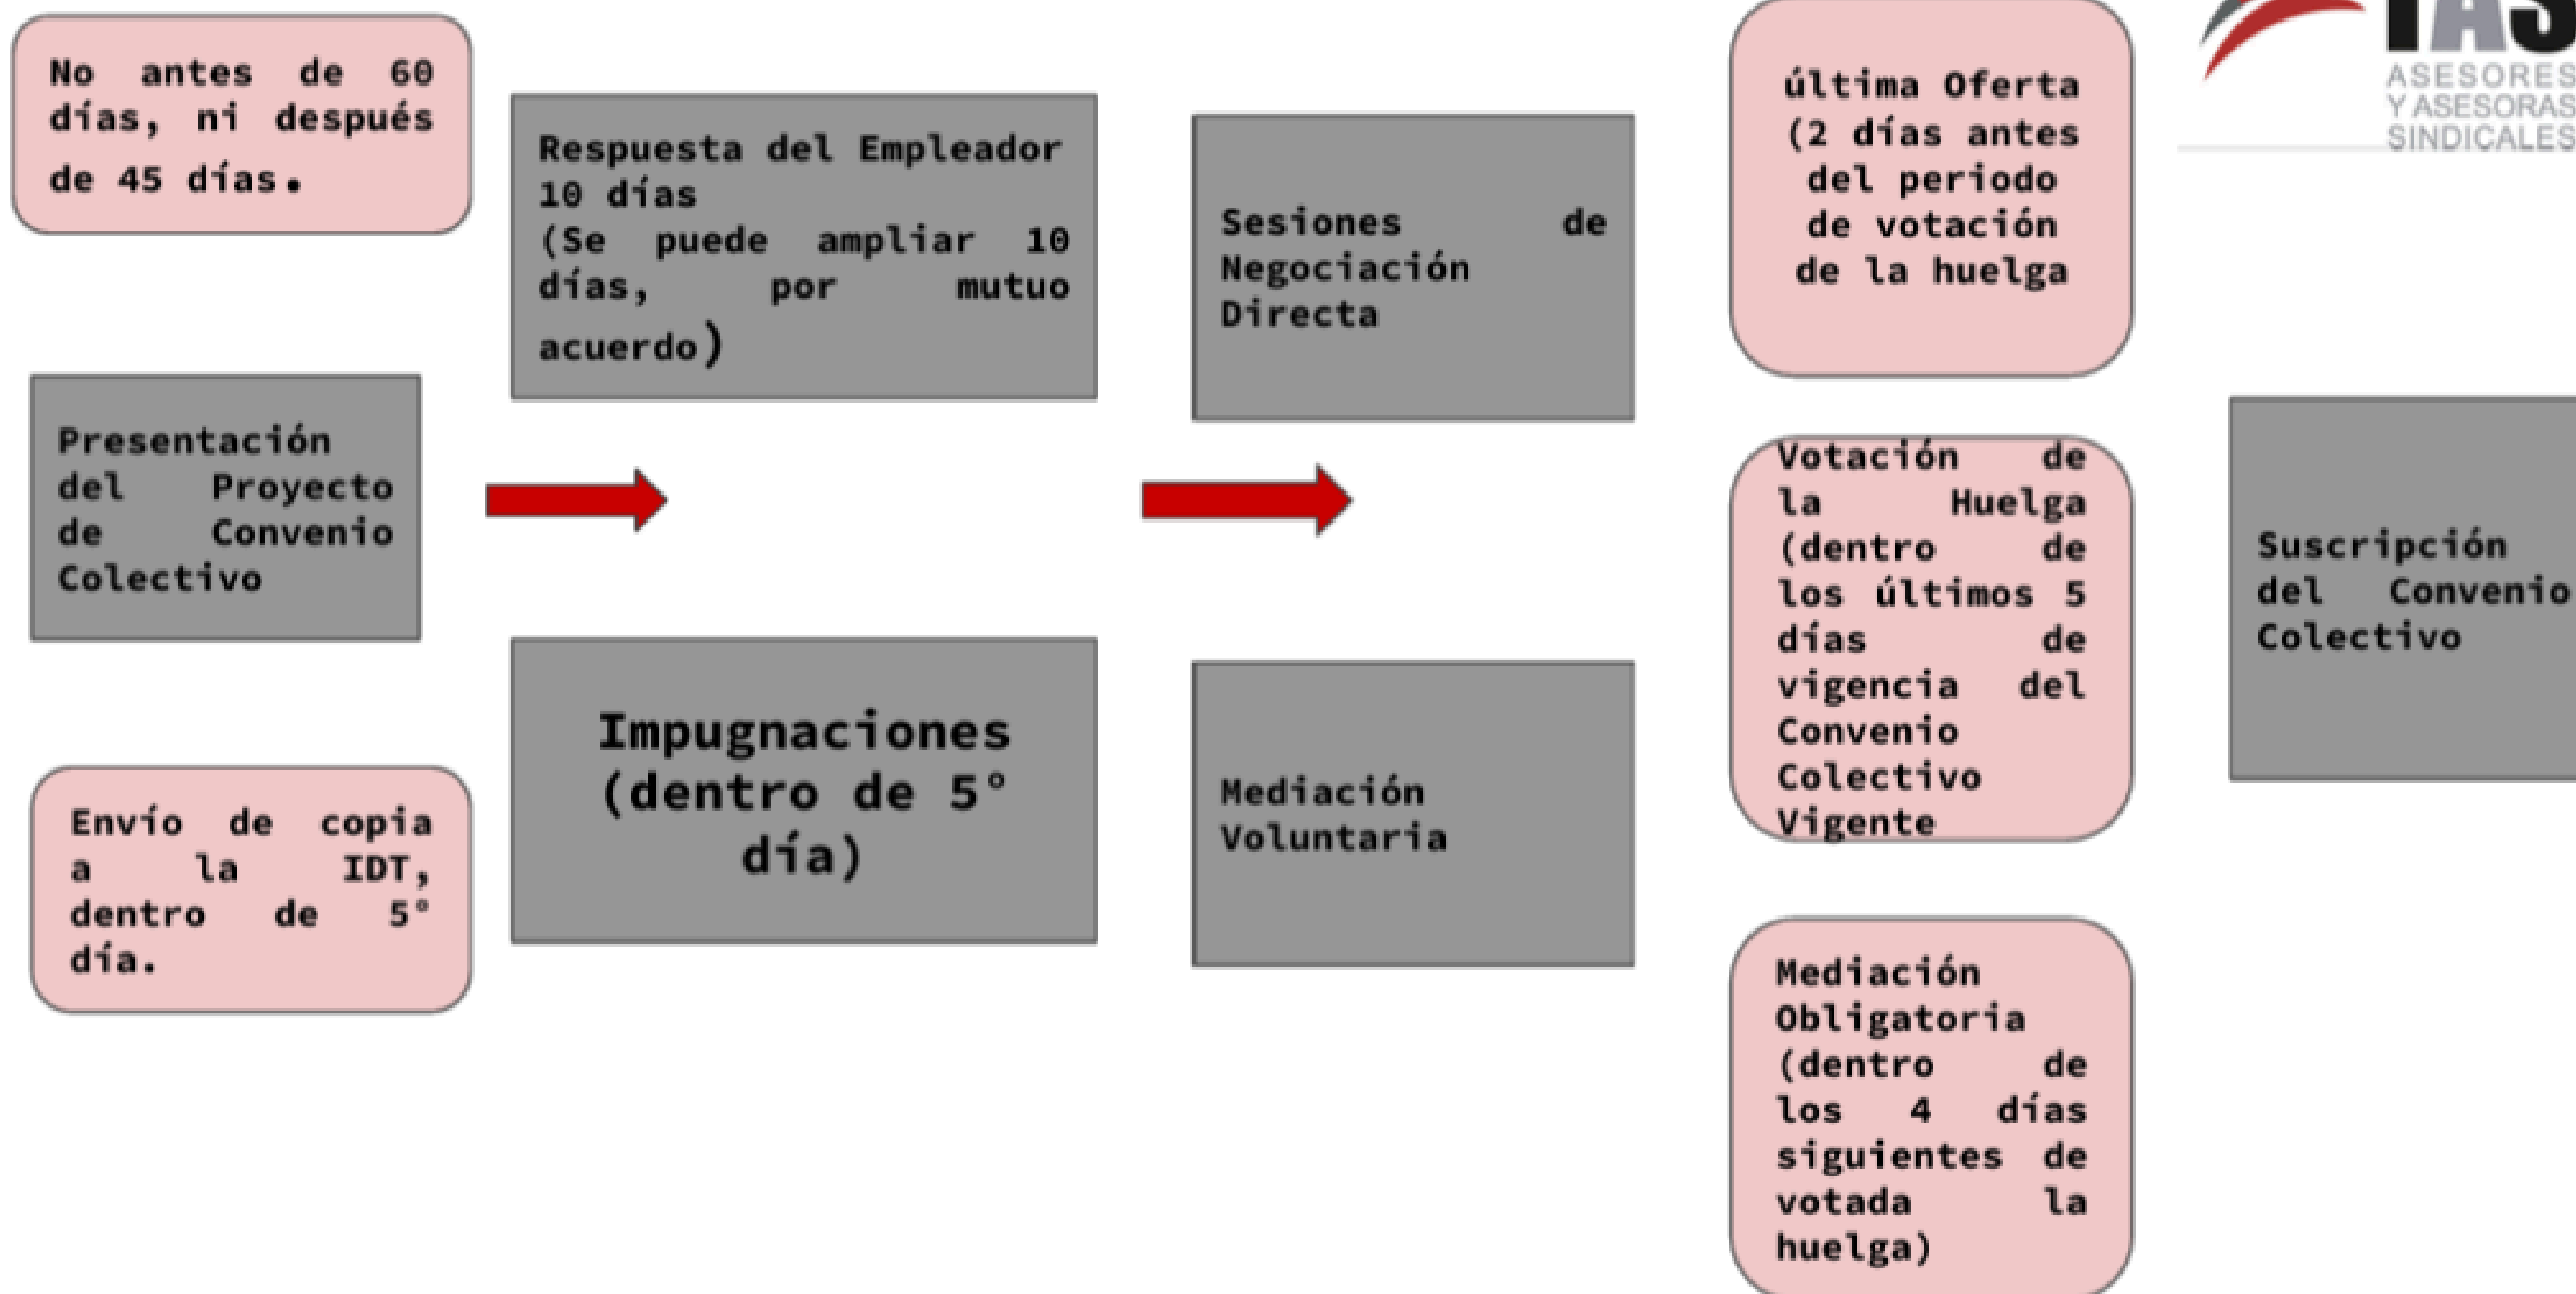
No antes de 60 días, ni después de 45 días.

Presentación del Proyecto de Convenio Colectivo

Envío de copia a la IDT, dentro de 5° día.

Respuesta del Empleador 10 días
(Se puede ampliar 10 días, por mutuo acuerdo)

Impugnaciones (dentro de 5° día)

Sesiones de Negociación Directa

Mediación Voluntaria

última Oferta (2 días antes del periodo de votación de la huelga

Votación de la Huelga (dentro de los últimos 5 días de vigencia del Convenio Colectivo Vigente

Mediación Obligatoria (dentro de los 4 días siguientes de votada la huelga)

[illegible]
ASESORES
Y ASESORAS
SINDICALES

Suscripción del Convenio Colectivo